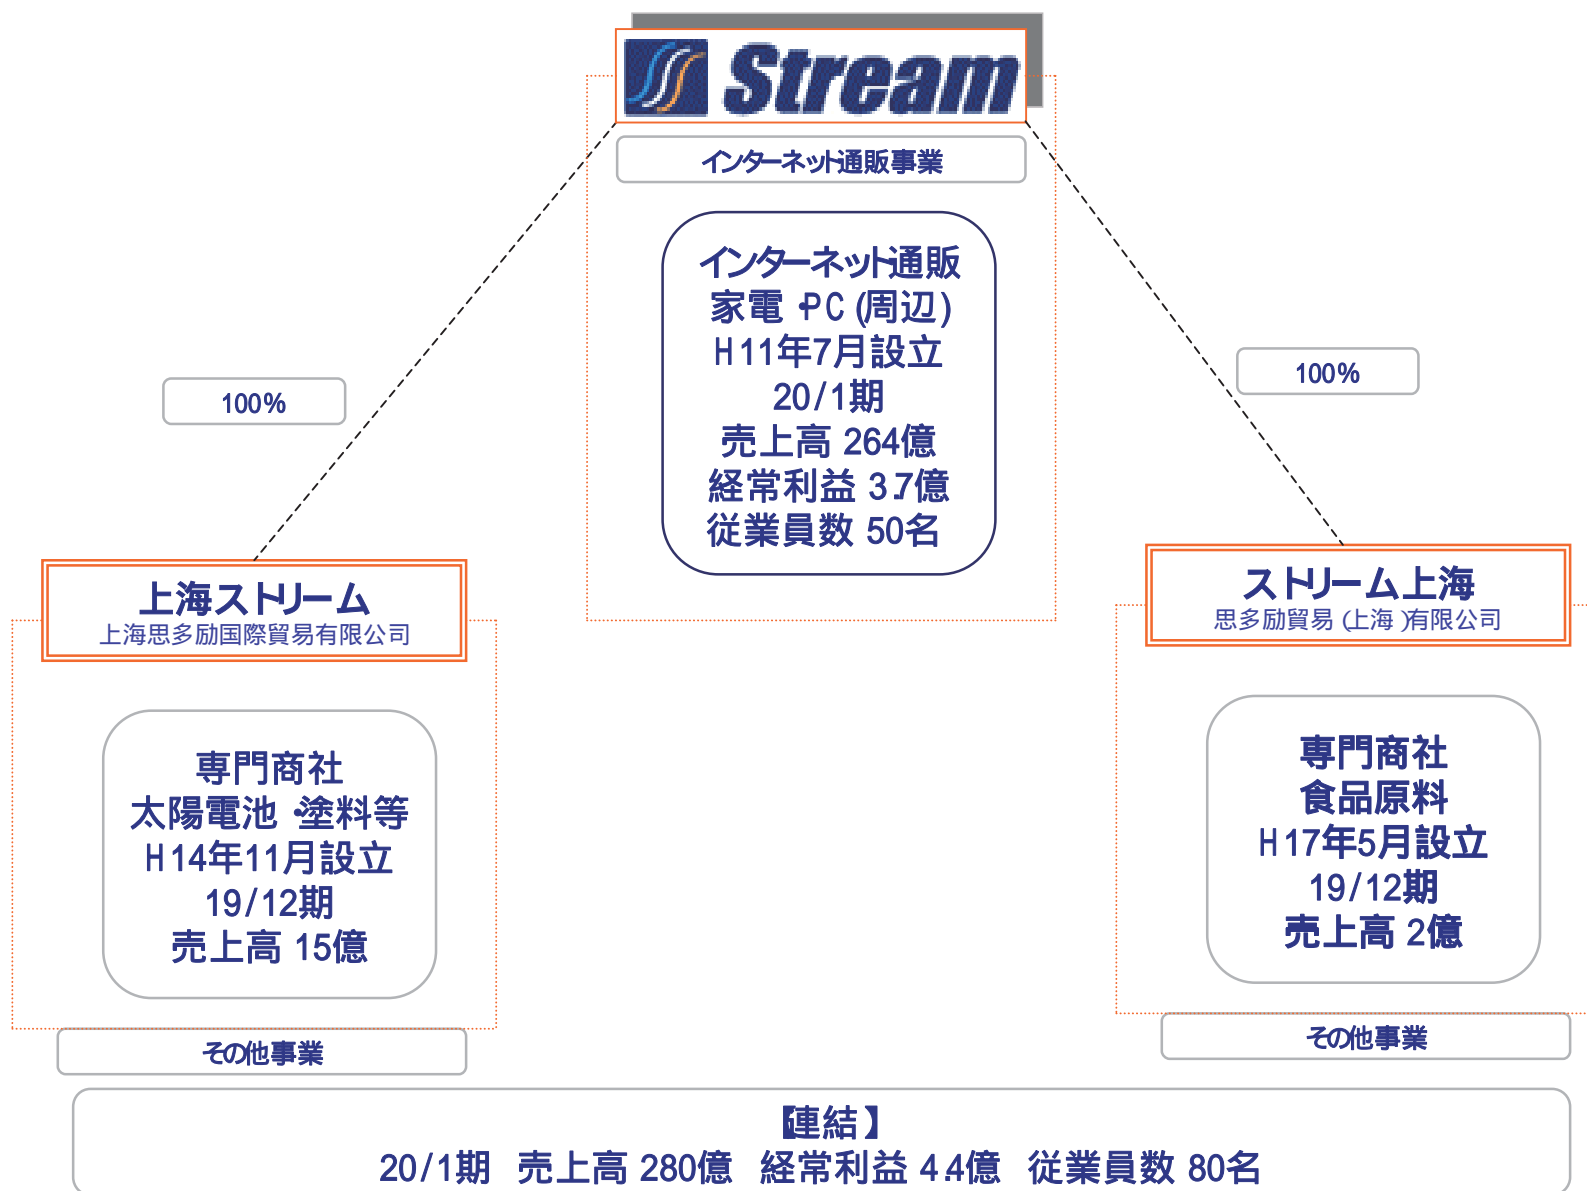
Stream

インターネット通販事業

インターネット通販
家電 PC (周辺)
H11年7月設立
20/1期
売上高 264億
経常利益 3.7億
従業員数 50名

100%

100%

上海ストリーム
上海思多励国際貿易有限公司

専門商社
太陽電池 塗料等
H14年11月設立
19/12期
売上高 15億

その他事業

ストリーム上海
思多励貿易 (上海) 有限公司

専門商社
食品原料
H17年5月設立
19/12期
売上高 2億

その他事業

【連結】
20/1期 売上高 280億 経常利益 4.4億 従業員数 80名